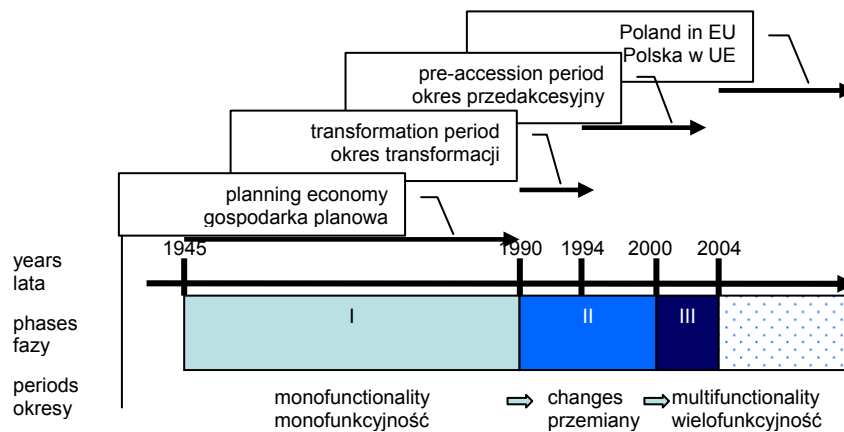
Poland in EU
Polska w UE

pre-accession period
okres przedakcesyjny

transformation period
okres transformacji

planning economy
gospodarka planowa

years
lata

1945 1990 1994 2000 2004

phases
fazy

I II III

periods
okresy

monofunctionality
monofunkcyjność

changes
przemiany

multifunctionality
wielofunkcyjność